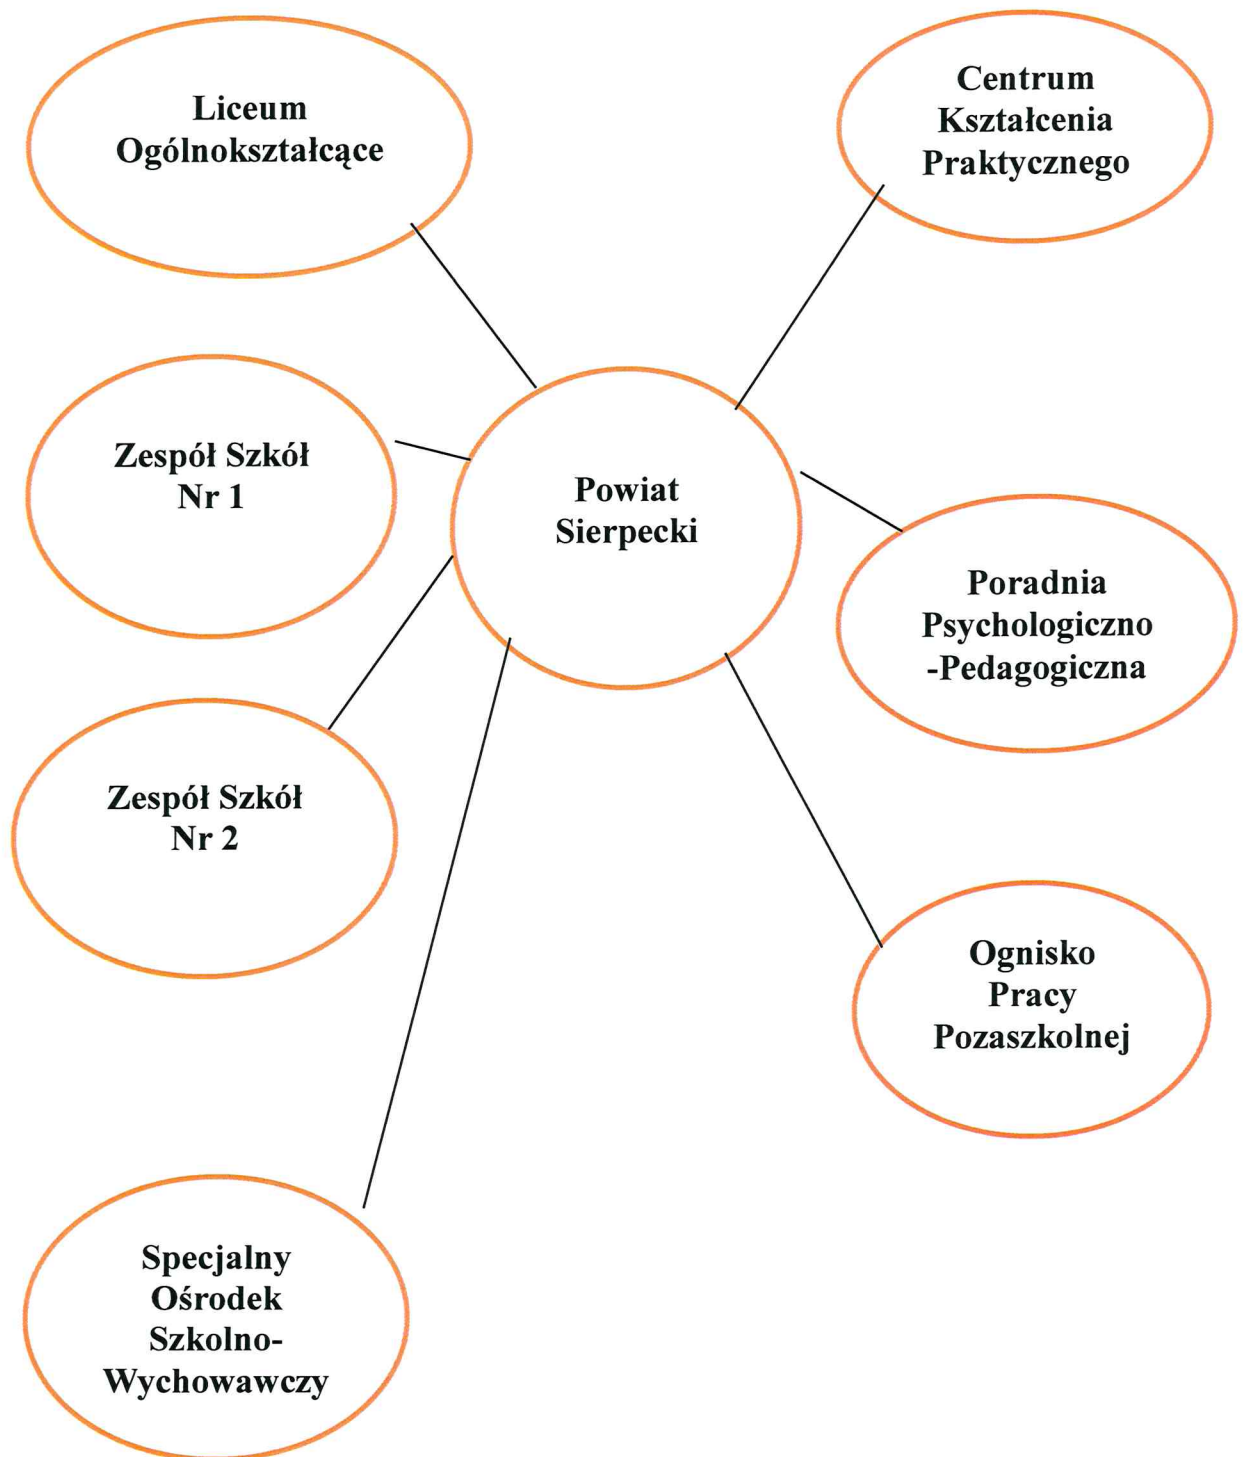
Liceum Ogólnokształcące

Centrum Kształcenia Praktycznego

Zespół Szkół Nr 1

Powiat Sierpecki

Poradnia Psychologiczno -Pedagogiczna

Zespół Szkół Nr 2

Ognisko Pracy Pozaszkolnej

Specjalny Ośrodek Szkolno-Wychowawczy